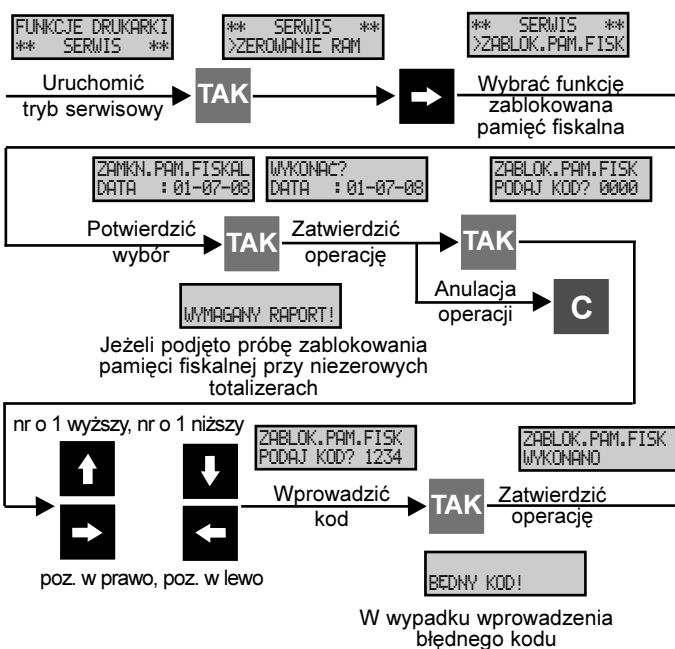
FUNKCJE DRUKARKI
** SERWIS **

** SERWIS **
>ZEROWANIE RAM

** SERWIS **
>ZABLOK.PAM.FISK

Uruchomić tryb serwisowy

TAK

Wybrać funkcję zablokowana pamięć fiskalna

ZAMKN.PAM.FISKAL
DATA : 01-07-08

WYKONAĆ?
DATA : 01-07-08

ZABLOK.PAM.FISK
PODAJ KOD? 0000

Potwierdzić wybór

TAK

Zatwierdzić operację

TAK

Anulacja operacji

C

WYMAGANY RAPORT!

Jeżeli podjęto próbę zablokowania pamięci fiskalnej przy niezerowych totalizerach

nr o 1 wyższy, nr o 1 niższy

ZABLOK.PAM.FISK
PODAJ KOD? 1234

ZABLOK.PAM.FISK
WYKONANO

Wprowadzić kod

TAK

Zatwierdzić operację

poz. w prawo, poz. w lewo

BĘDNY KOD!

W wypadku wprowadzenia błędnego kodu